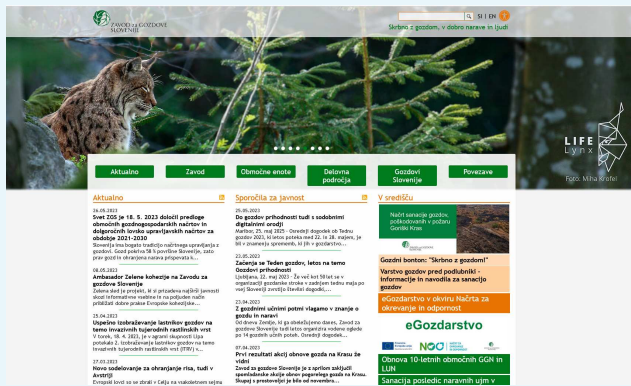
ZAVOD ZA GOZDOVE SLOVENIJE

SI | EN

Skrbno z gozdom, v dobro narave in ljudi

LIFE Lynx

Foto: Miha Krofel

Aktualno | Zavod | Območne enote | Delovna področja | Gozdovi Slovenije | Povezave

Aktualno

24.05.2023
Svet ZGS je 18. 5. 2023 določil predloge območnih gozdnogospodarskih načrtov in določenih lovsko upravljavskih načrtov za obdobje 2021-2030
Slovenija ima bogato tradicijo načrtovanja upravljanja z gozdovi. Gozd pokriva 58 % površine Slovenije, zato prav gozdni in ohranjena narava prispevata k...

08.05.2023
Ambasador Zelene kohezije na Zavodu za gozdove Slovenije
Zelena služi je projekt, ki si prizadeva najširši javnosti skozi informativne vsebine in na potujočem načinu približati dobre prakse Evropske kohezijske...

25.04.2023
Uspešno izobraževanje lastnikov gozdov na temo invazivnih tujerodnih rastlinskih vrst
V torek, 18. 4. 2023, je v organizaciji skupnosti Lipa potekalo 2. izobraževanje lastnikov gozdov na temo invazivnih tujerodnih rastlinskih vrst (ITRV) v...

27.03.2023
Novo sodelovanje za ohranjanje risa, tudi v Avstriji
Evropski ovni so se zbrali v Celju na vsakoletnem sejmu

Sporočila za javnost

25.05.2023
Do gozdov prihodnosti tudi s sodobnimi digitalnimi orodji
Maribor, 25. maj 2023 - Osrednji dogodek ob Tednu gozdov 2023, ki letos poteka med 22. in 28. majem, je bil v znamenju sprememb, ki jih v gozdarstvo...

22.05.2023
Začenja se Teden gozdov, letos na temo Gozdovi prihodnosti
Ljubljana, 22. maj 2023 - Že več kot 50 let se v organizaciji gozdarske stroke v zadnjem tednu maja po vsej Sloveniji zvrstijo številni dogodki,...

23.04.2023
Z gozdnimi učnimi potmi vlagamo v znanje o gozdu in naravi
Od dneva Zemlje, ki ga obeležujemo danes, Zavod za gozdove Slovenije tudi letos organizira vodene ogleda po 14 gozdnih učnih poteh. Osrednji dogodek...

07.04.2023
Prvi rezultati akcij obnove gozda na Krasu že vidni
Zavod za gozdove Slovenije je z sprišom zaključil spomladansko akcijo obnov pogorelega gozda na Krasu. Skupaj s prostovoljci je bila od novembra...

V središču

Načrt sanacije gozdov, poškodovanih v požaru na Goriškem Krasu

Gozdni bonton: "Skrbno z gozdom!"

Varstvo gozdov pred podlubniki - informacije in navodila za sanacijo gozdov

eGozdarstvo v okviru Načrta za okrevanje in odpornost

eGozdarstvo

Obnova 10-letnih območnih GGN in LUN

Sanacija posledic naravnih ujm v